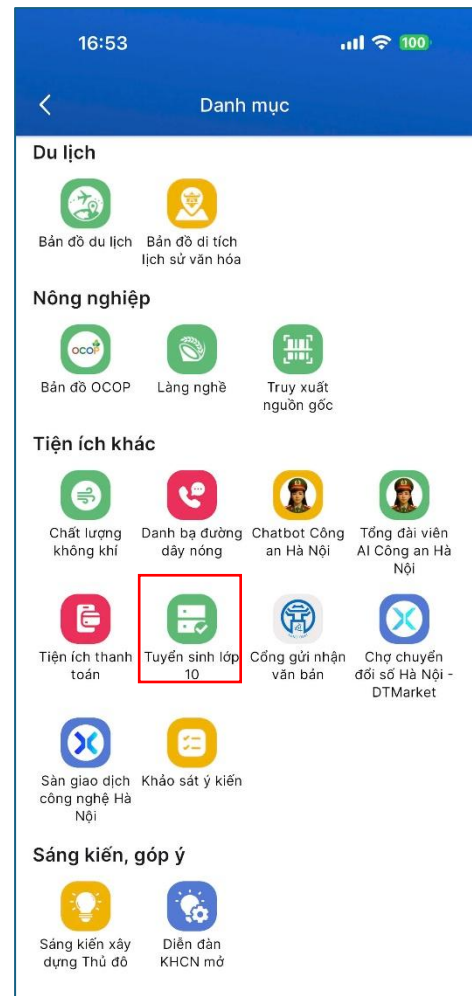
16:53

100

Danh mục

Du lịch

Bản đồ du lịch

Bản đồ di tích lịch sử văn hóa

Nông nghiệp

OCOP

Bản đồ OCOP

Làng nghề

Truy xuất nguồn gốc

Tiện ích khác

Chất lượng không khí

Danh bạ đường dây nóng

Chatbot Công an Hà Nội

Tổng đài viên AI Công an Hà Nội

Tiện ích thanh toán

Tuyển sinh lớp 10

Cổng gửi nhận văn bản

Chợ chuyển đổi số Hà Nội - DTMarket

Sàn giao dịch công nghệ Hà Nội

Khảo sát ý kiến

Sáng kiến, góp ý

Sáng kiến xây dựng Thủ đô

Diễn đàn KHCN mở